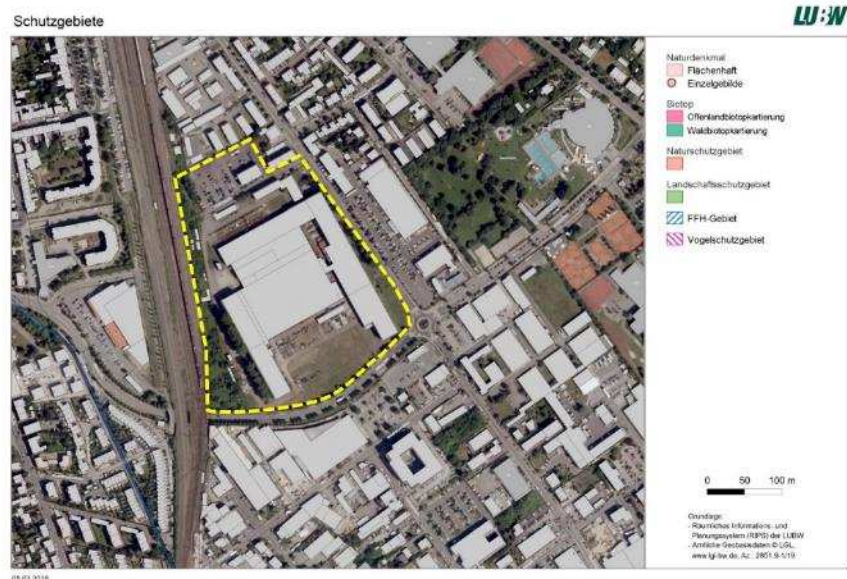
Schutzgebiete

LUBW

Naturdenkmal
Flächenhaft
Einzelgebilde

Biotop
Offenlandbiotopkartierung
Waldbiotopkartierung

Naturschutzgebiet

Landschaftsschutzgebiet

FFH-Gebiet

Vogelschutzgebiet

0 50 100 m

Grundlage:
- Räumliches Informations- und Planungssystem (RIPS) der LUBW
- Amtliche Geobasisdaten © LGL, www.lgl-bw.de, Az.: 2851.9-1/19

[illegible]